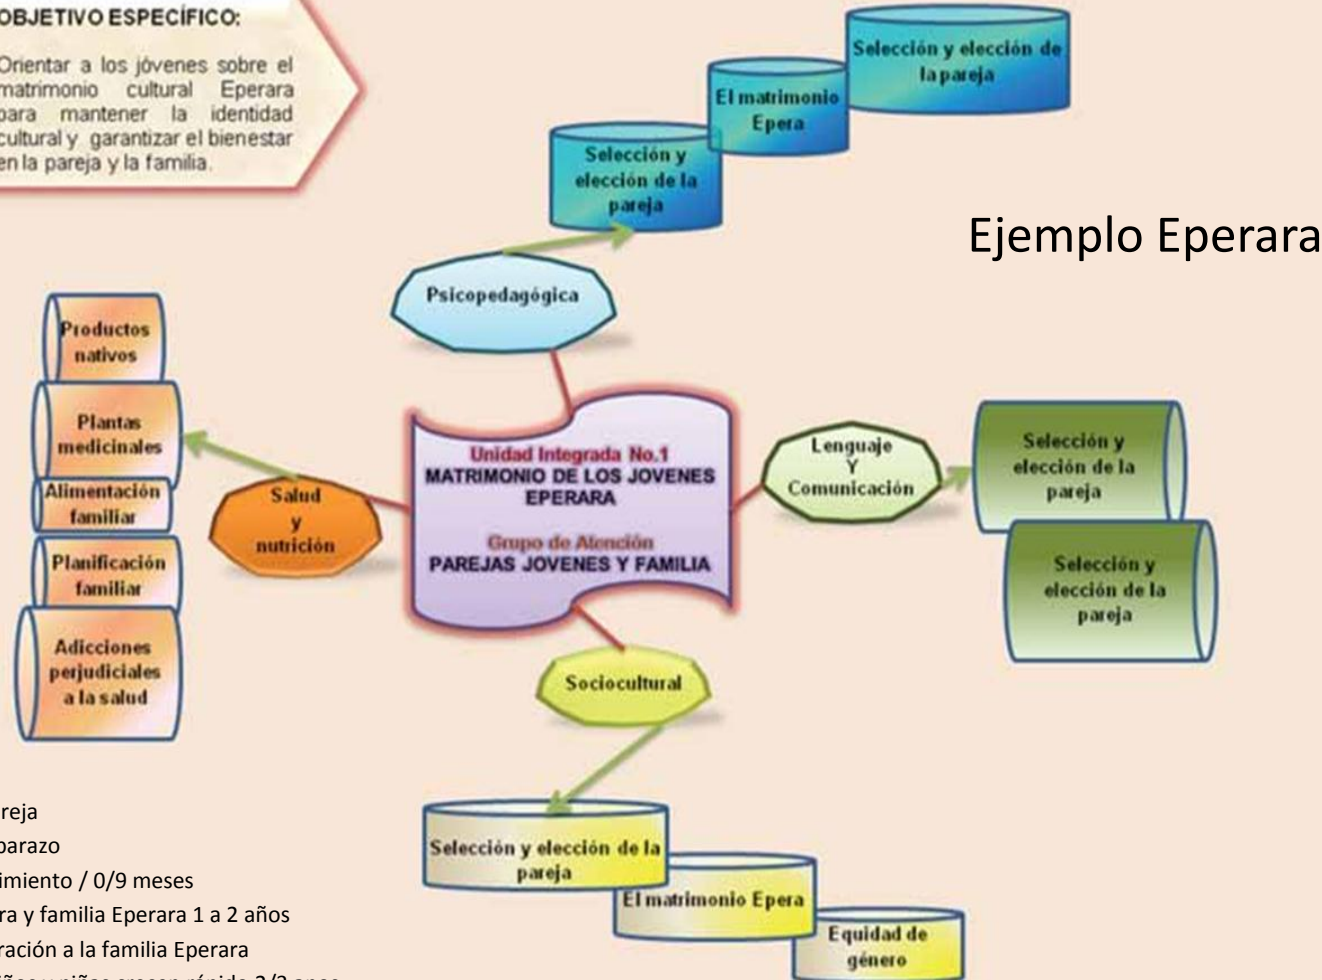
OBJETIVO ESPECÍFICO:

Orientar a los jóvenes sobre el matrimonio cultural Eperara para mantener la identidad cultural y garantizar el bienestar en la pareja y la familia.

Selección y elección de la pareja

El matrimonio Epera

Selección y elección de la pareja

Ejemplo Eperara

Psicopedagógica

Productos nativos

Plantas medicinales

Alimentación familiar

Planificación familiar

Adicciones perjudiciales a la salud

Salud y nutrición

Unidad Integrada No.1
MATRIMONIO DE LOS JOVENES EPERARA

Grupo de Atención
PAREJAS JOVENES Y FAMILIA

Lenguaje Y Comunicación

Selección y elección de la pareja

Selección y elección de la pareja

Sociocultural

reja
parazo
imiento / 0/9 meses
ra y familia Eperara 1 a 2 años
ración a la familia Eperara
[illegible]

Selección y elección de la pareja

El matrimonio Epera

Equidad de género